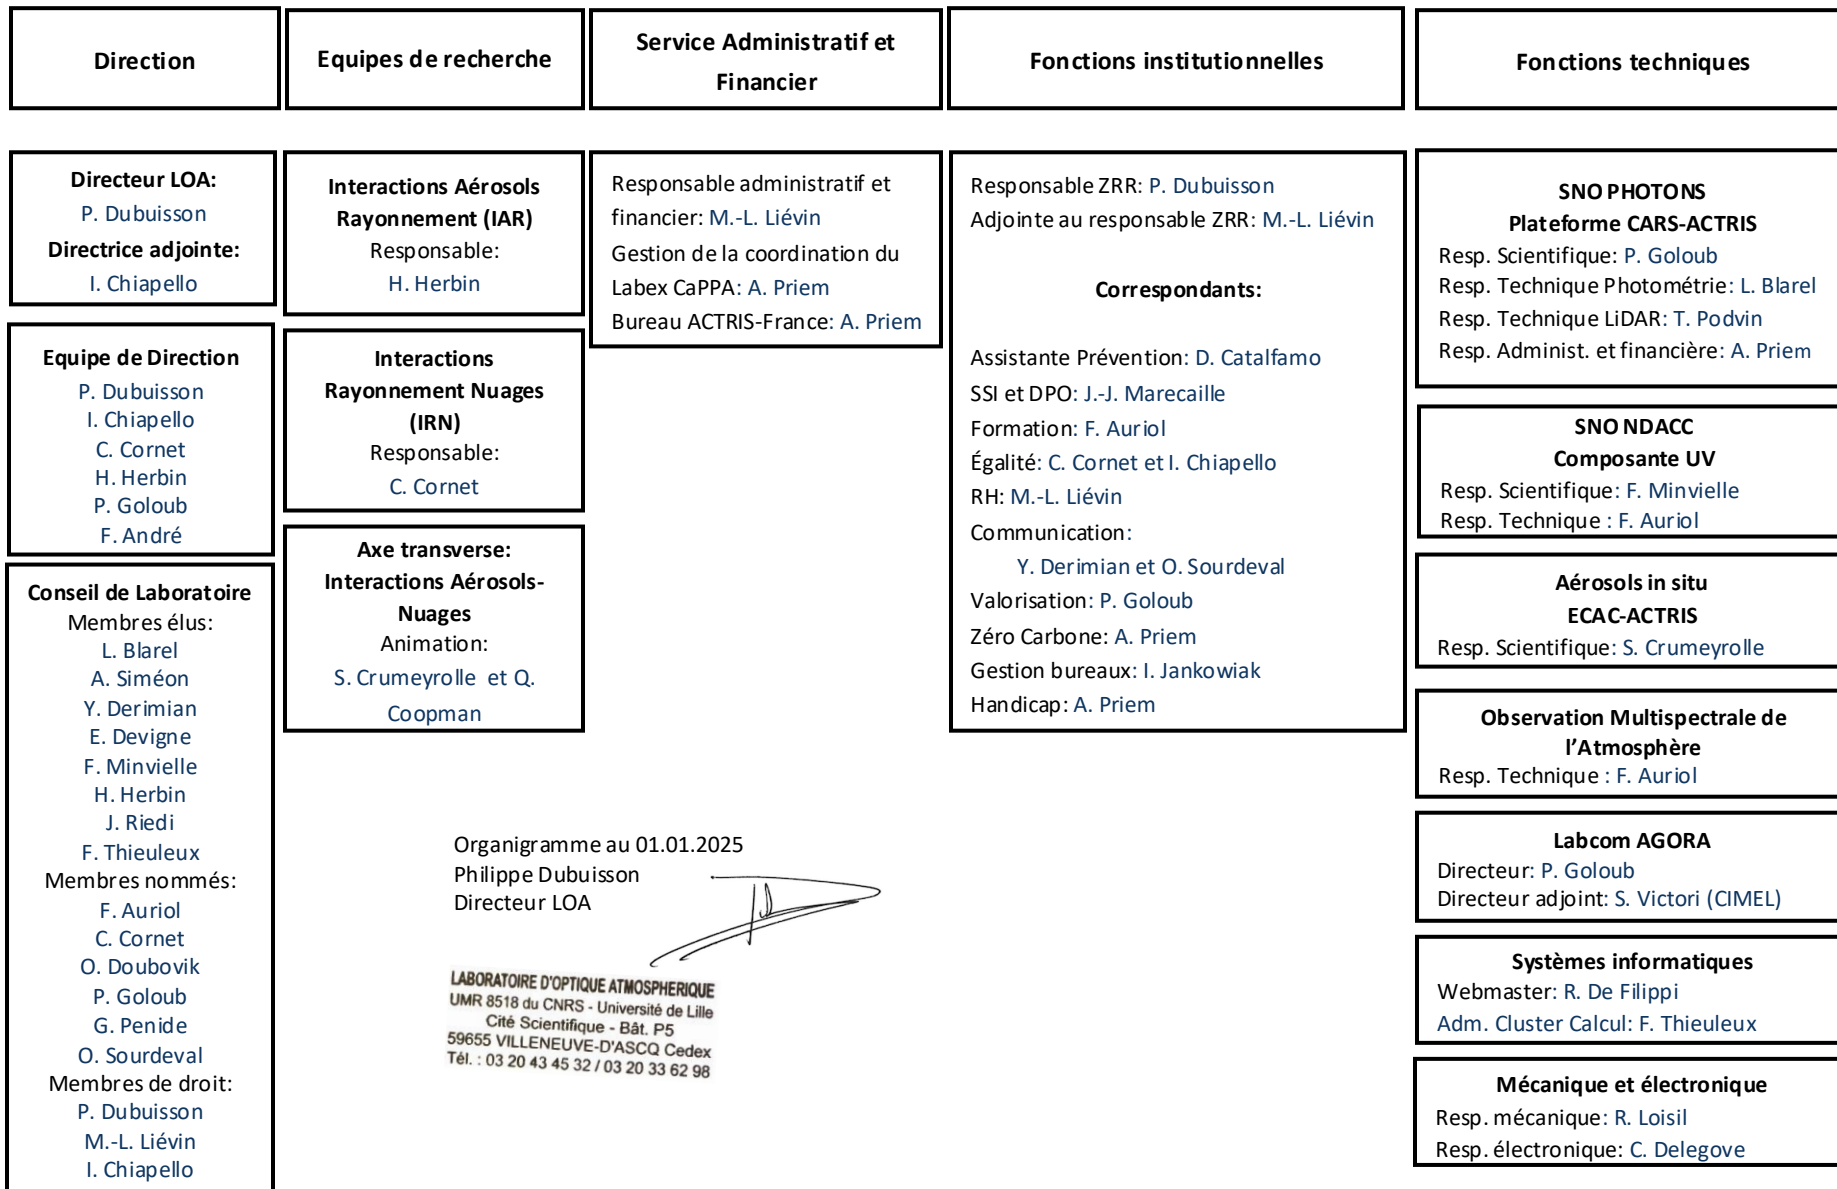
Direction

Directeur LOA:
P. Dubuisson
Directrice adjointe:
I. Chiapello

Equipe de Direction
P. Dubuisson
I. Chiapello
C. Cornet
H. Herbin
P. Goloub
F. André

Conseil de Laboratoire
Membres élus:
L. Blarel
A. Siméon
Y. Derimian
E. Devigne
F. Minvielle
H. Herbin
J. Riedi
F. Thieuleux
Membres nommés:
F. Auriol
C. Cornet
O. Doubovik
P. Goloub
G. Penide
O. Sourdeval
Membres de droit:
P. Dubuisson
M.-L. Liévin
I. Chiapello

Equipes de recherche

Interactions Aérosols Rayonnement (IAR)
Responsable:
H. Herbin

Interactions Rayonnement Nuages (IRN)
Responsable:
C. Cornet

Axe transverse:
Interactions Aérosols-Nuages
Animation:
S. Crumeyrolle et Q. Coopman

Service Administratif et Financier

Responsable administratif et financier: M.-L. Liévin
Gestion de la coordination du Labex CaPPA: A. Priem
Bureau ACTRIS-France: A. Priem

Fonctions institutionnelles

Responsable ZRR: P. Dubuisson
Adjointe au responsable ZRR: M.-L. Liévin

Correspondants:

Assistante Prévention: D. Catalfamo
SSI et DPO: J.-J. Marecaille
Formation: F. Auriol
Égalité: C. Cornet et I. Chiapello
RH: M.-L. Liévin
Communication:
Y. Derimian et O. Sourdeval
Valorisation: P. Goloub
Zéro Carbone: A. Priem
Gestion bureaux: I. Jankowiak
Handicap: A. Priem

Fonctions techniques

SNO PHOTONS
Plateforme CARS-ACTRIS
Resp. Scientifique: P. Goloub
Resp. Technique Photométrie: L. Blarel
Resp. Technique LiDAR: T. Podvin
Resp. Administ. et financière: A. Priem

SNO NDACC
Composante UV
Resp. Scientifique: F. Minvielle
Resp. Technique : F. Auriol

Aérosols in situ
ECAC-ACTRIS
Resp. Scientifique: S. Crumeyrolle

Observation Multispectrale de l'Atmosphère
Resp. Technique : F. Auriol

Labcom AGORA
Directeur: P. Goloub
Directeur adjoint: S. Victori (CIMEL)

Systèmes informatiques
Webmaster: R. De Filippi
Adm. Cluster Calcul: F. Thieuleux

Mécanique et électronique
Resp. mécanique: R. Loisil
Resp. électronique: C. Delegove

Organigramme au 01.01.2025
Philippe Dubuisson
Directeur LOA

LABORATOIRE D'OPTIQUE ATMOSPHERIQUE
UMR 8518 du CNRS - Université de Lille
Cité Scientifique - Bât. P5
59655 VILLENEUVE-D'ASCQ Cedex
Tél. : 03 20 43 45 32 / 03 20 33 62 98